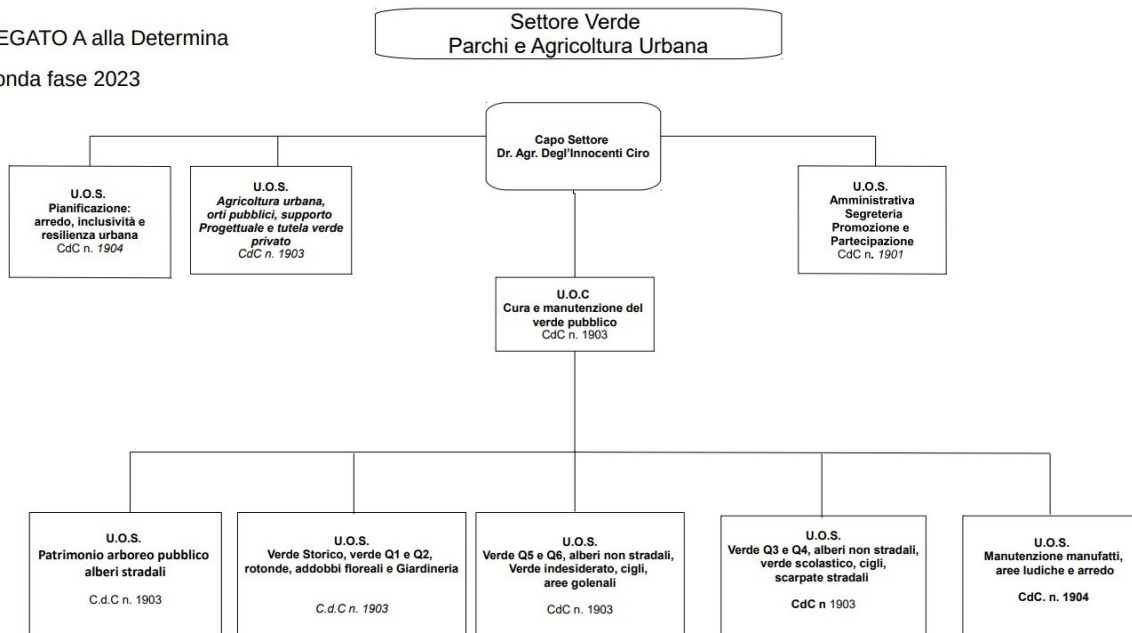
EGATO A alla Determina

onda fase 2023

Settore Verde
Parchi e Agricoltura Urbana

Capo Settore
Dr. Agr. Degl'Innocenti Ciro

U.O.S.
Pianificazione:
arredo, inclusività e resilienza urbana
CdC n. *1904*

U.O.S.
*Agricoltura urbana, orti pubblici, supporto Progettuale e tutela verde privato*
*CdC n. 1903*

U.O.S.
Amministrativa
Segreteria
Promozione e Partecipazione
CdC n. *1901*

U.O.C
Cura e manutenzione del verde pubblico
CdC n. 1903

U.O.S.
Patrimonio arboreo pubblico
alberi stradali
C.d.C n. 1903

U.O.S.
Verde Storico, verde Q1 e Q2, rotonde, addobbi floreali e Giardineria
*C.d.C n. 1903*

U.O.S.
Verde Q5 e Q6, alberi non stradali, Verde indesiderato, cigli, aree golenali
CdC n. 1903

U.O.S.
Verde Q3 e Q4, alberi non stradali, verde scolastico, cigli, scarpate stradali
CdC n 1903

U.O.S.
Manutenzione manufatti, aree ludiche e arredo
CdC. n. 1904